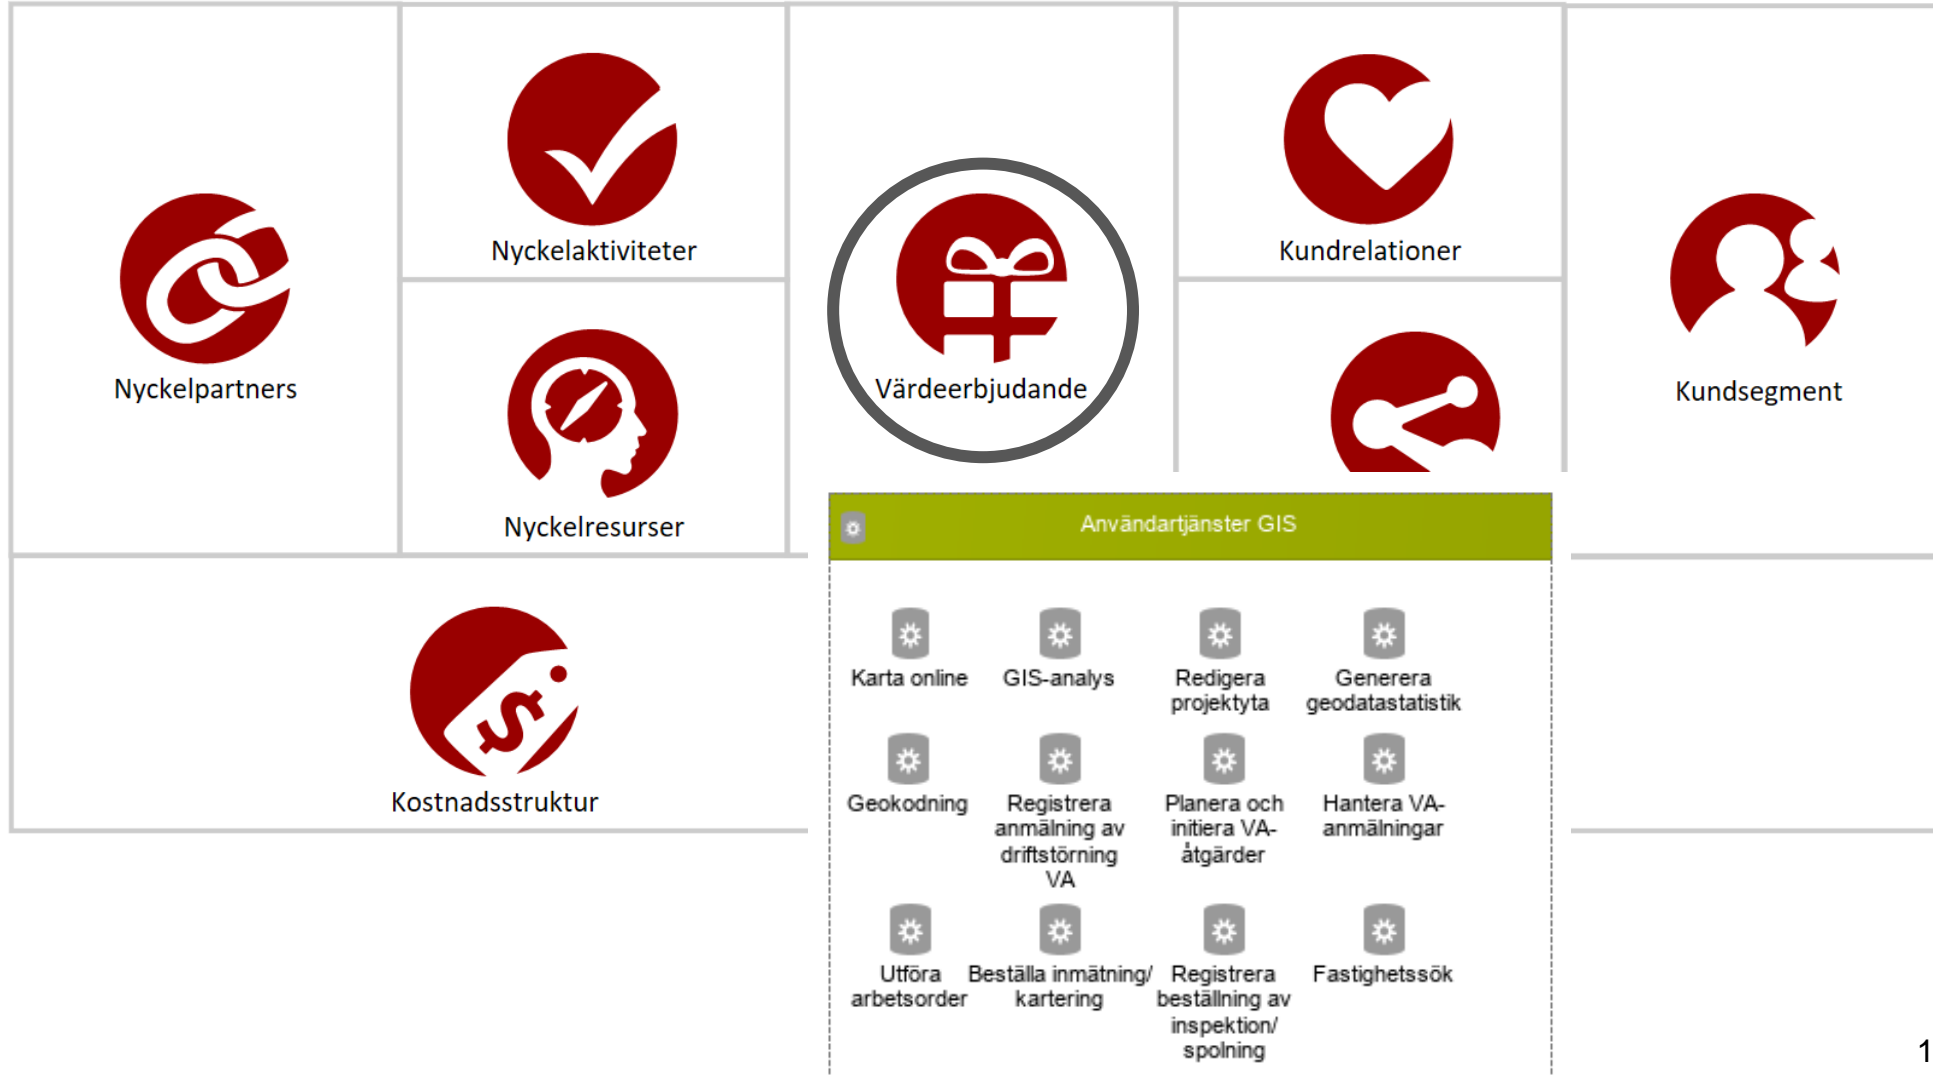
Nyckelpartners

Nyckelaktiviteter

Nyckelresurser

Värdeerbjudande

Kundrelationer

Kundsegment

Kostnadsstruktur

Användartjänster GIS

Karta online

GIS-analys

Redigera projektyta

Generera geodatastatistik

Geokodning

Registrera anmälning av driftstörning VA

Planera och initiera VA-åtgärder

Hantera VA-anmälningar

Utföra arbetsorder

Beställa inmätning/ kartering

Registrera beställning av inspektion/ spolning

Fastighetssök

1